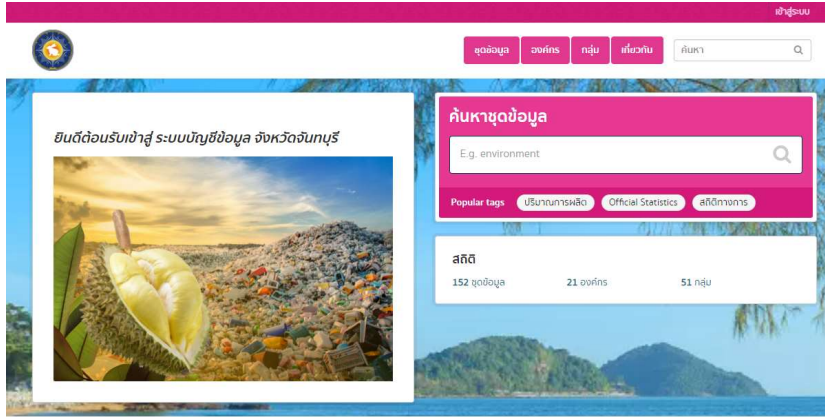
เข้าสู่ระบบ

ชุดข้อมูล องค์กร กลุ่ม เกี่ยวกับ ค้นหา

ยินดีต้อนรับเข้าสู่ ระบบบัญชีข้อมูล จังหวัดจันทบุรี

ค้นหาชุดข้อมูล

E.g. environment

Popular tags ปริมาณการผลิต Official Statistics สถิติทางการ

สถิติ

152 ชุดข้อมูล 21 องค์กร 51 กลุ่ม